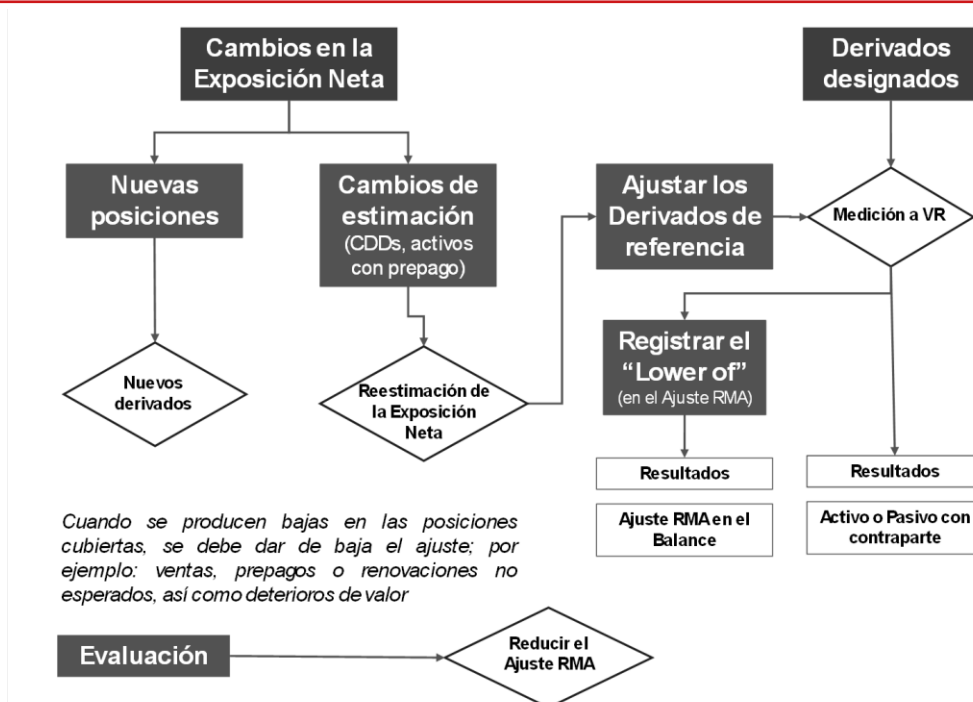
Cambios en la Exposición Neta

Derivados designados

Nuevas posiciones

Cambios de estimación (CDDs, activos con prepago)

Ajustar los Derivados de referencia

Medición a VR

Registrar el "Lower of" (en el Ajuste RMA)

Nuevos derivados

Reestimación de la Exposición Neta

Resultados

Resultados

Ajuste RMA en el Balance

Activo o Pasivo con contraparte

Cuando se producen bajas en las posiciones cubiertas, se debe dar de baja el ajuste; por ejemplo: ventas, prepagos o renovaciones no esperados, así como deterioros de valor

Evaluación

Reducir el Ajuste RMA